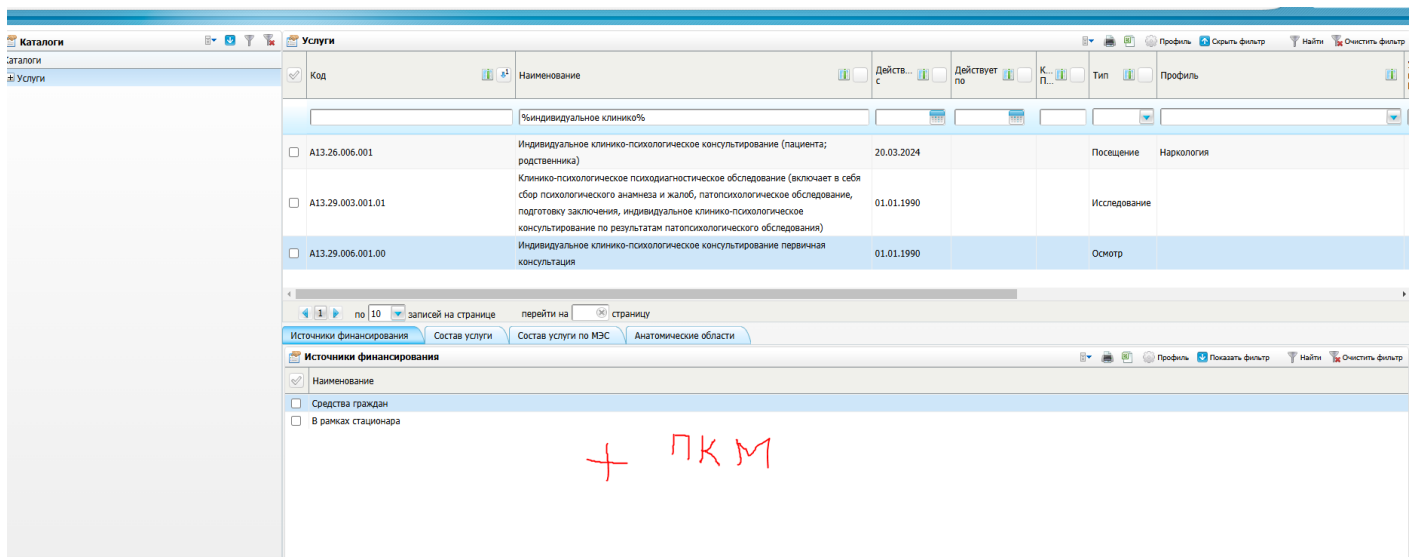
Каталоги

Каталоги

Услуги

Услуги

Профиль Скрыть фильтр Найти Очистить фильтр

| Код | Наименование | Действ... с | Действует по | К... П... | Тип | Профиль |
|---|---|---|---|---|---|---|
| | %индивидуальное клинико% | | | | | |
| A13.26.006.001 | Индивидуальное клинико-психологическое консультирование (пациента; родственника) | 20.03.2024 | | | Посещение | Наркология |
| A13.29.003.001.01 | Клинико-психологическое психодиагностическое обследование (включает в себя сбор психологического анамнеза и жалоб, патопсихологическое обследование, подготовку заключения, индивидуальное клинико-психологическое консультирование по результатам патопсихологического обследования) | 01.01.1990 | | | Исследование | |
| A13.29.006.001.00 | Индивидуальное клинико-психологическое консультирование первичная консультация | 01.01.1990 | | | Осмотр | |

1 по 10 записей на странице перейти на страницу

Источники финансирования Состав услуги Состав услуги по МЭС Анатомические области

Источники финансирования

Профиль Показать фильтр Найти Очистить фильтр

Наименование

Средства граждан

В рамках стационара

+ ПКМ